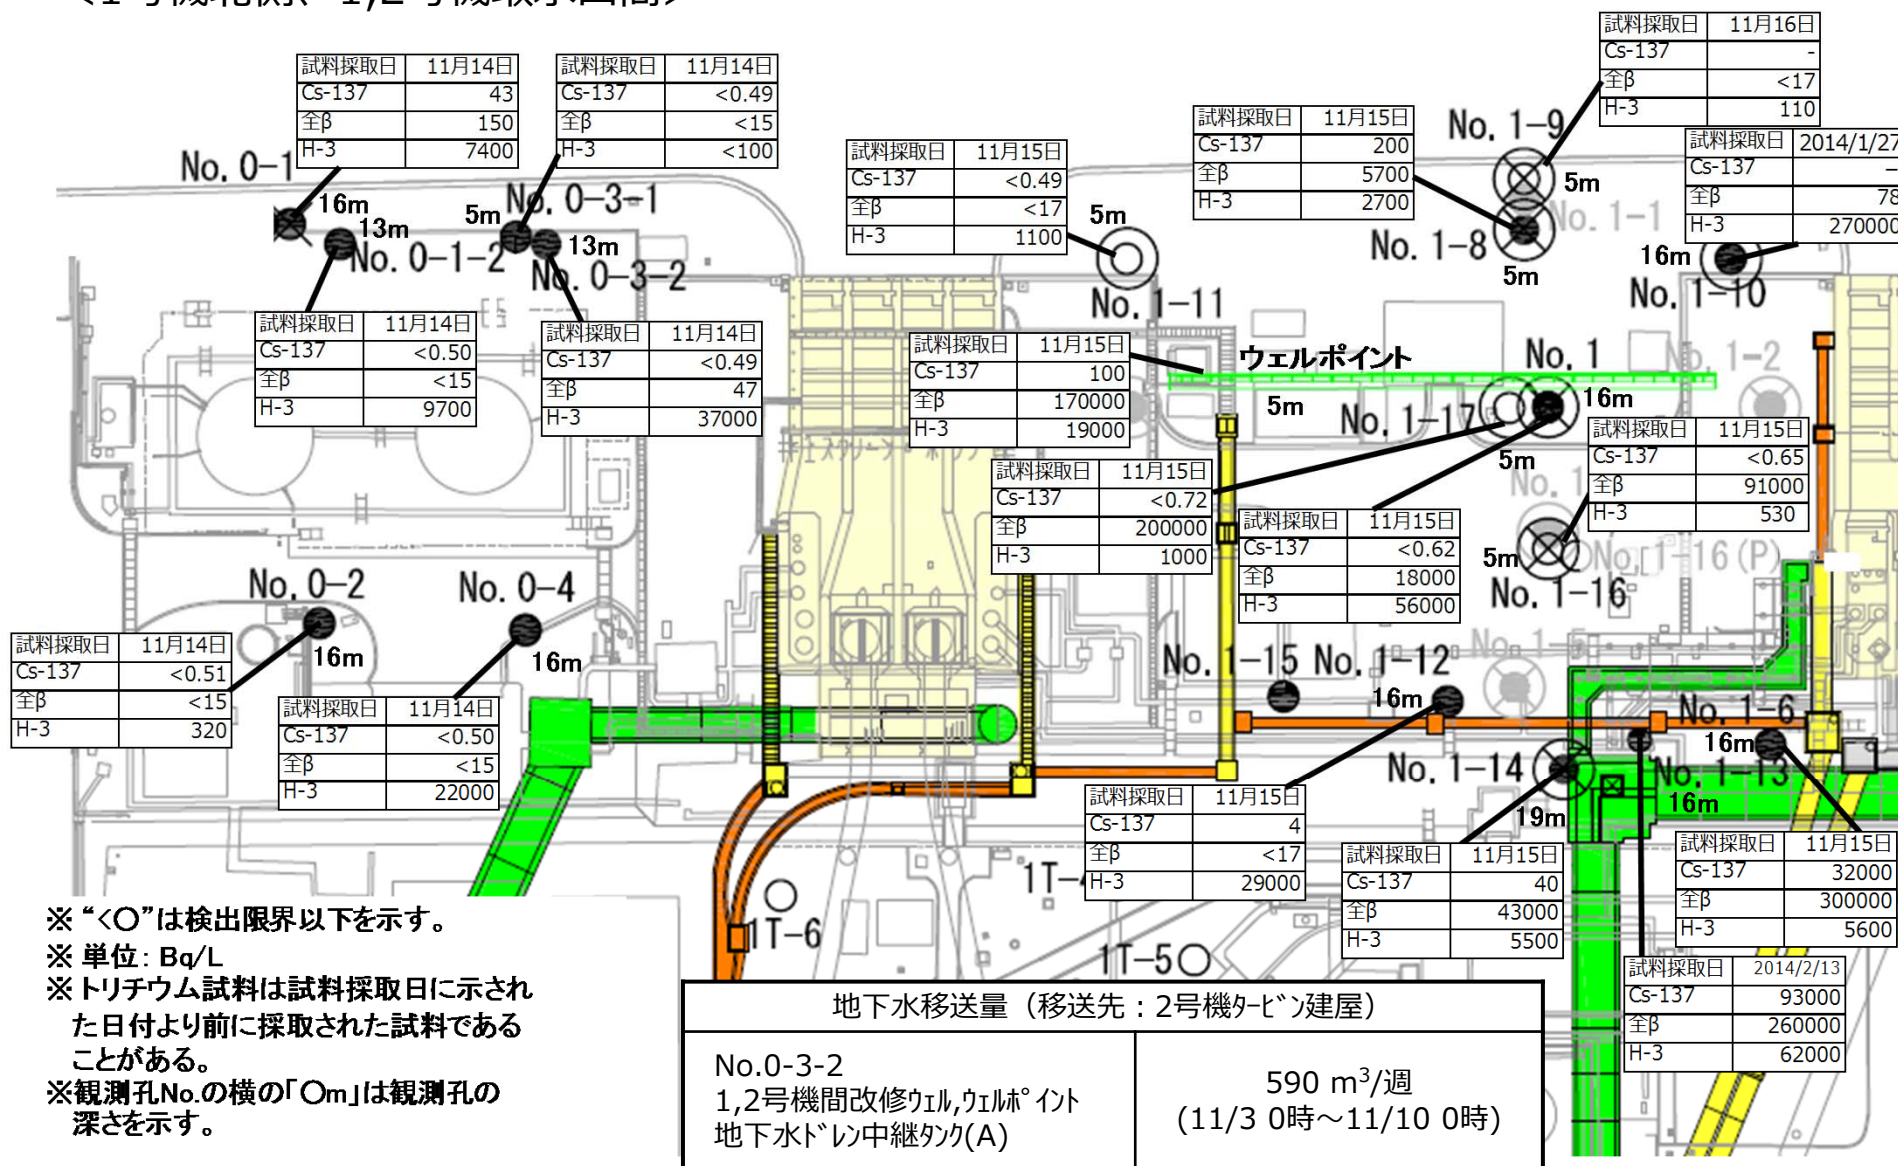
| 試料採取日 | 11月14日 |
|---|---|
| Cs-137 | 43 |
| 全β | 150 |
| H-3 | 7400 |

| 試料採取日 | 11月14日 |
|---|---|
| Cs-137 | <0.49 |
| 全β | <15 |
| H-3 | <100 |

| 試料採取日 | 11月16日 |
|---|---|
| Cs-137 | - |
| 全β | <17 |
| H-3 | 110 |

| 試料採取日 | 11月15日 |
|---|---|
| Cs-137 | 200 |
| 全β | 5700 |
| H-3 | 2700 |

| 試料採取日 | 2014/1/27 |
|---|---|
| Cs-137 | - |
| 全β | 78 |
| H-3 | 270000 |

| 試料採取日 | 11月15日 |
|---|---|
| Cs-137 | <0.49 |
| 全β | <17 |
| H-3 | 1100 |

No. 0-1
16m
13m
5m
No. 0-3-1
13m
No. 0-1-2
No. 0-3-2
5m
No. 1-11
No. 1-9
5m
No. 1-1
No. 1-8
5m
16m
No. 1-10

| 試料採取日 | 11月14日 |
|---|---|
| Cs-137 | <0.50 |
| 全β | <15 |
| H-3 | 9700 |

| 試料採取日 | 11月14日 |
|---|---|
| Cs-137 | <0.49 |
| 全β | 47 |
| H-3 | 37000 |

| 試料採取日 | 11月15日 |
|---|---|
| Cs-137 | 100 |
| 全β | 170000 |
| H-3 | 19000 |

ウェルポイント
No. 1
No. 1-2
5m
No. 1-17
16m
5m

| 試料採取日 | 11月15日 |
|---|---|
| Cs-137 | <0.65 |
| 全β | 91000 |
| H-3 | 530 |

| 試料採取日 | 11月15日 |
|---|---|
| Cs-137 | <0.72 |
| 全β | 200000 |
| H-3 | 1000 |

| 試料採取日 | 11月15日 |
|---|---|
| Cs-137 | <0.62 |
| 全β | 18000 |
| H-3 | 56000 |

5m
No. 1-16 (P)
No. 1-16
No. 0-2
No. 0-4

| 試料採取日 | 11月14日 |
|---|---|
| Cs-137 | <0.51 |
| 全β | <15 |
| H-3 | 320 |

16m
16m

| 試料採取日 | 11月14日 |
|---|---|
| Cs-137 | <0.50 |
| 全β | <15 |
| H-3 | 22000 |

No. 1-15
No. 1-12
16m
No. 1-6
16m
No. 1-14
No. 1-13
16m
19m

| 試料採取日 | 11月15日 |
|---|---|
| Cs-137 | 4 |
| 全β | <17 |
| H-3 | 29000 |

| 試料採取日 | 11月15日 |
|---|---|
| Cs-137 | 40 |
| 全β | 43000 |
| H-3 | 5500 |

| 試料採取日 | 11月15日 |
|---|---|
| Cs-137 | 32000 |
| 全β | 300000 |
| H-3 | 5600 |

| 試料採取日 | 2014/2/13 |
|---|---|
| Cs-137 | 93000 |
| 全β | 260000 |
| H-3 | 62000 |

1T-4
1T-6
1T-5

※"<○"は検出限界以下を示す。
※単位：Bq/L
※トリチウム試料は試料採取日に示された日付より前に採取された試料であることがある。
※観測孔No.の横の「○m」は観測孔の深さを示す。

| 地下水移送量（移送先：2号機ﾀｰﾋﾞﾝ建屋） | |
|---|---|
| No.0-3-2 1,2号機間改修ｳｪﾙ,ｳｪﾙﾎﾟｲﾝﾄ 地下水ﾄﾞﾚﾝ中継ﾀﾝｸ(A) | 590 m$^3$/週 (11/3 0時～11/10 0時) |